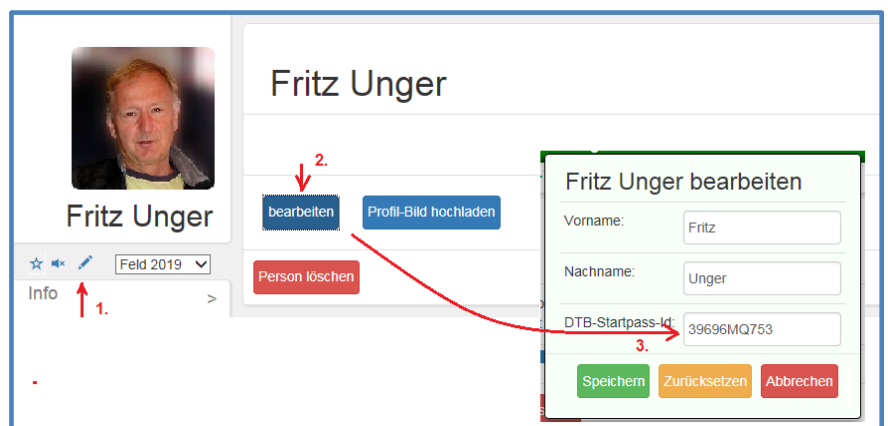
Fritz Unger

Feld 2019

Info

1.

Fritz Unger

2.

bearbeiten

Profil-Bild hochladen

Person löschen

Fritz Unger bearbeiten

Vorname: Fritz

Nachname: Unger

DTB-Startpass-Id: 39696MQ753

3.

Speichern

Zurücksetzen

Abbrechen